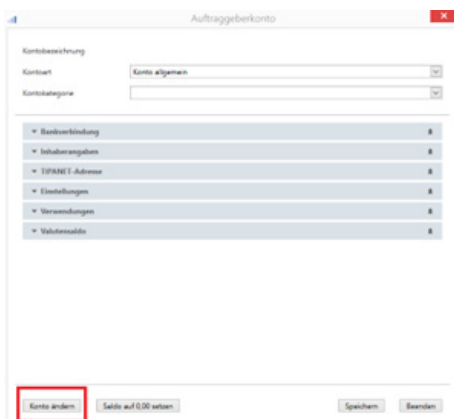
Auftraggeberkonto

Kontobezeichnung

Kontoart

Konto allgemein

Kontokategorie

Bankverbindung

Inhaberangaben

TIPANET-Adresse

Einstellungen

Verwendungen

Valutensaldo

Konto ändern

Saldo auf 0,00 setzen

Speichern

Beenden